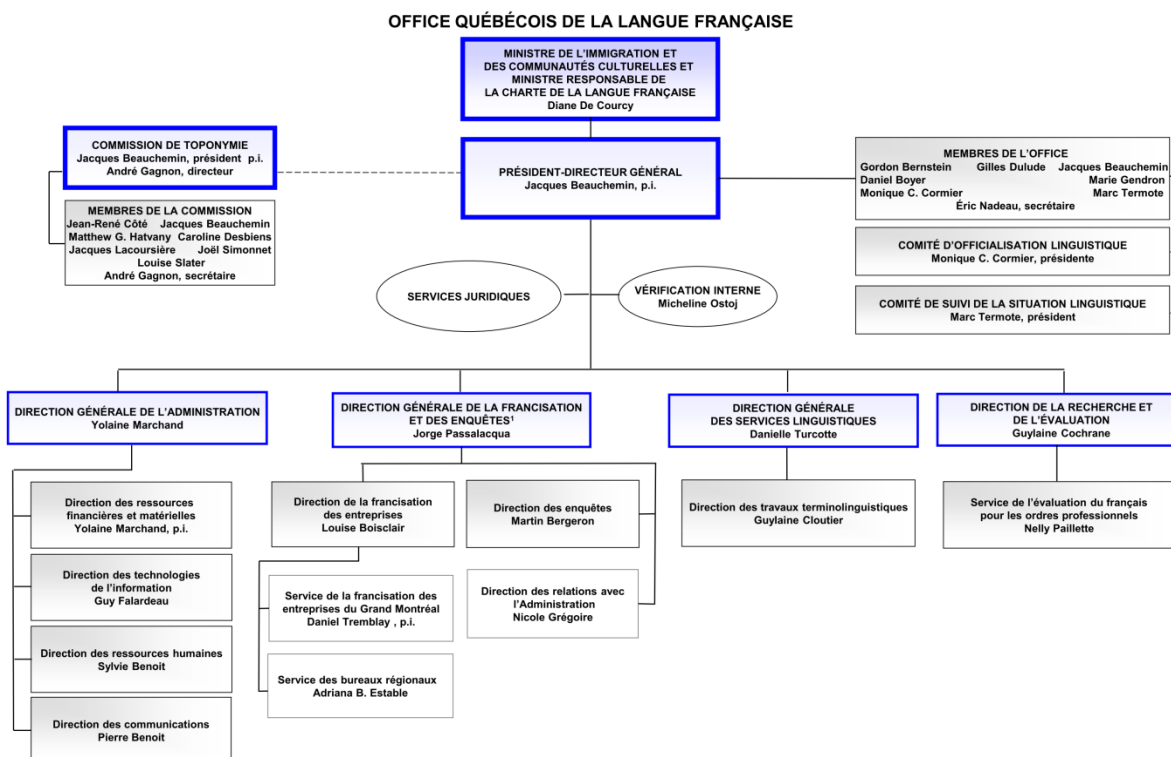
OFFICE QUÉBÉCOIS DE LA LANGUE FRANÇAISE

MINISTRE DE L'IMMIGRATION ET DES COMMUNAUTÉS CULTURELLES ET MINISTRE RESPONSABLE DE LA CHARTE DE LA LANGUE FRANÇAISE
Diane De Courcy

COMMISSION DE TOPONYMIE
Jacques Beauchemin, président p.i.
André Gagnon, directeur

MEMBRES DE LA COMMISSION
Jean-René Côté Jacques Beauchemin
Matthew G. Hatvany Caroline Desbiens
Jacques Lacoursière Joël Simonnet
Louise Slater
André Gagnon, secrétaire

PRÉSIDENT-DIRECTEUR GÉNÉRAL
Jacques Beauchemin, p.i.

MEMBRES DE L'OFFICE
Gordon Bernstein Gilles Dulude Jacques Beauchemin
Daniel Boyer Marie Gendron
Monique C. Cormier Marc Termote
Éric Nadeau, secrétaire

COMITÉ D'OFFICIALISATION LINGUISTIQUE
Monique C. Cormier, présidente

COMITÉ DE SUIVI DE LA SITUATION LINGUISTIQUE
Marc Termote, président

SERVICES JURIDIQUES

VÉRIFICATION INTERNE
Micheline Ostoj

DIRECTION GÉNÉRALE DE L'ADMINISTRATION
Yolaine Marchand

DIRECTION GÉNÉRALE DE LA FRANCISATION ET DES ENQUÊTES$^1$
Jorge Passalacqua

DIRECTION GÉNÉRALE DES SERVICES LINGUISTIQUES
Danielle Turcotte

DIRECTION DE LA RECHERCHE ET DE L'ÉVALUATION
Guylaine Cochrane

Direction des ressources financières et matérielles
Yolaine Marchand, p.i.

Direction des technologies de l'information
Guy Falardeau

Direction des ressources humaines
Sylvie Benoit

Direction des communications
Pierre Benoit

Direction de la francisation des entreprises
Louise Boisclair

Service de la francisation des entreprises du Grand Montréal
Daniel Tremblay , p.i.

Service des bureaux régionaux
Adriana B. Estable

Direction des enquêtes
Martin Bergeron

Direction des relations avec l'Administration
Nicole Grégoire

Direction des travaux terminolinguistiques
Guylaine Cloutier

Service de l'évaluation du français pour les ordres professionnels
Nelly Paillette